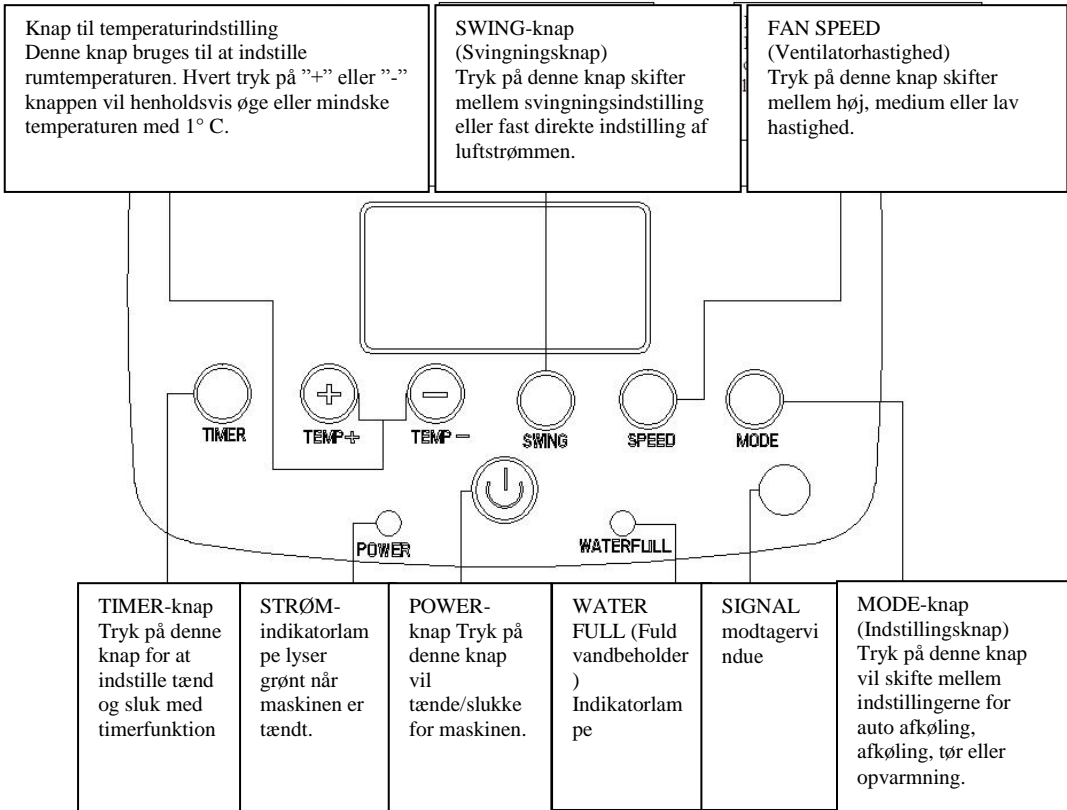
Knap til temperaturindstilling
Denne knap bruges til at indstille rumtemperaturen. Hvert tryk på "+" eller "-" knappen vil henholdsvis øge eller mindske temperaturen med 1° C.

SWING-knap
(Svingningsknap)
Tryk på denne knap skifter mellem svingningsindstilling eller fast direkte indstilling af luftstrømmen.

FAN SPEED
(Ventilatorhastighed)
Tryk på denne knap skifter mellem høj, medium eller lav hastighed.

TIMER
TEMP+
TEMP−
SWING
SPEED
MODE
POWER
WATERFULL

TIMER-knap
Tryk på denne knap for at indstille tænd og sluk med timerfunktion

STRØM-indikatorlampe lyser grønt når maskinen er tændt.

POWER-knap Tryk på denne knap vil tænde/slukke for maskinen.

WATER FULL (Fuld vandbeholder)
Indikatorlampe

SIGNAL modtagervindue

MODE-knap
(Indstillingsknap)
Tryk på denne knap vil skifte mellem indstillingerne for auto afkøling, afkøling, tør eller opvarmning.